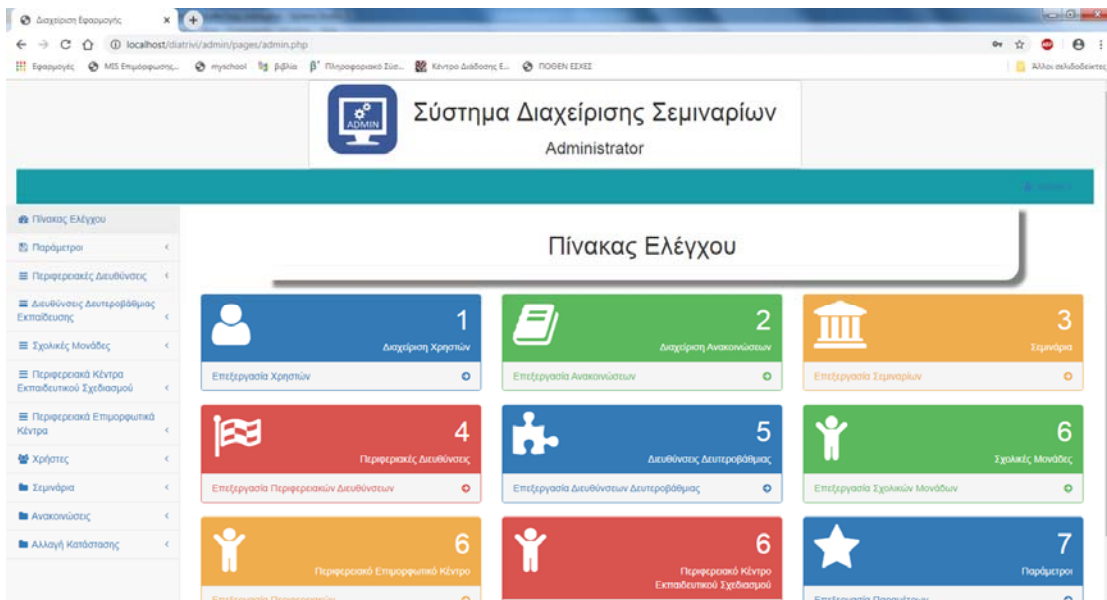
Διαχείριση Εφαρμογής ×

localhost/diatrivi/admin/pages/admin.php

Εφαρμογές MIS Επιμόρφωσης... myschool βιβλία Πληροφορικό Σύσ... Κέντρο Διάδοσης Ε... ΠΟΘΕΝ ΕΣΧΕΣ Άλλοι σελιδοδείκτες

Σύστημα Διαχείρισης Σεμιναρίων
Administrator

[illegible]

Πίνακας Ελέγχου
Παράμετροι
Περιφερειακές Διευθύνσεις
Διευθύνσεις Δευτεροβάθμιας Εκπαίδευσης
Σχολικές Μονάδες
Περιφερειακά Κέντρα Εκπαιδευτικού Σχεδιασμού
Περιφερειακά Επιμορφωτικά Κέντρα
Χρήστες
Σεμινάρια
Ανακοινώσεις
Αλλαγή Κατάστασης

Πίνακας Ελέγχου

1
Διαχείριση Χρηστών
Επεξεργασία Χρηστών

2
Διαχείριση Ανακοινώσεων
Επεξεργασία Ανακοινώσεων

3
Σεμινάρια
Επεξεργασία Σεμιναρίων

4
Περιφερειακές Διευθύνσεις
Επεξεργασία Περιφερειακών Διευθύνσεων

5
Διευθύνσεις Δευτεροβάθμιας
Επεξεργασία Διευθύνσεων Δευτεροβάθμιας

6
Σχολικές Μονάδες
Επεξεργασία Σχολικών Μονάδων

6
Περιφερειακό Επιμορφωτικό Κέντρο
Επεξεργασία Περιφερειακών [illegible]

6
Περιφερειακό Κέντρο Εκπαιδευτικού Σχεδιασμού

7
Παράμετροι
Επεξεργασία Παραμέτρων